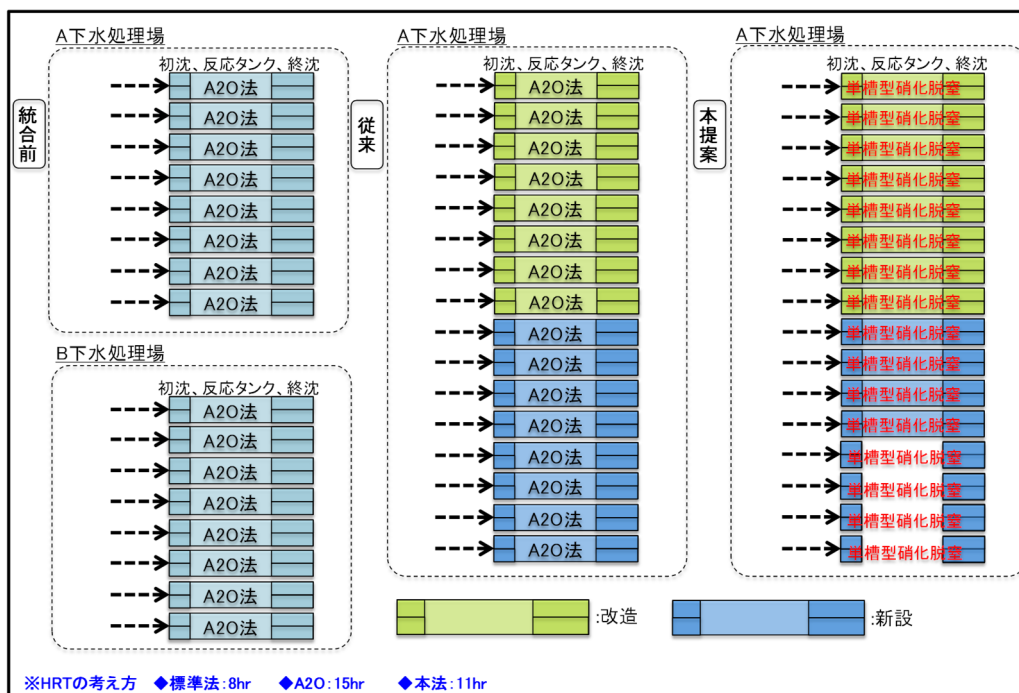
統合前

A下水処理場
初沈、反応タンク、終沈
A2O法
A2O法
A2O法
A2O法
A2O法
A2O法
A2O法
A2O法

B下水処理場
初沈、反応タンク、終沈
A2O法
A2O法
A2O法
A2O法
A2O法
A2O法
A2O法
A2O法

従来

A下水処理場
初沈、反応タンク、終沈
A2O法
A2O法
A2O法
A2O法
A2O法
A2O法
A2O法
A2O法
A2O法
A2O法
A2O法
A2O法
A2O法
A2O法
A2O法
A2O法

本提案

A下水処理場
初沈、反応タンク、終沈
単槽型硝化脱窒
単槽型硝化脱窒
単槽型硝化脱窒
単槽型硝化脱窒
単槽型硝化脱窒
単槽型硝化脱窒
単槽型硝化脱窒
単槽型硝化脱窒
単槽型硝化脱窒
単槽型硝化脱窒
単槽型硝化脱窒
単槽型硝化脱窒
単槽型硝化脱窒
単槽型硝化脱窒
単槽型硝化脱窒
単槽型硝化脱窒

:改造
:新設

※HRTの考え方 ◆標準法:8hr ◆A2O:15hr ◆本法:11hr